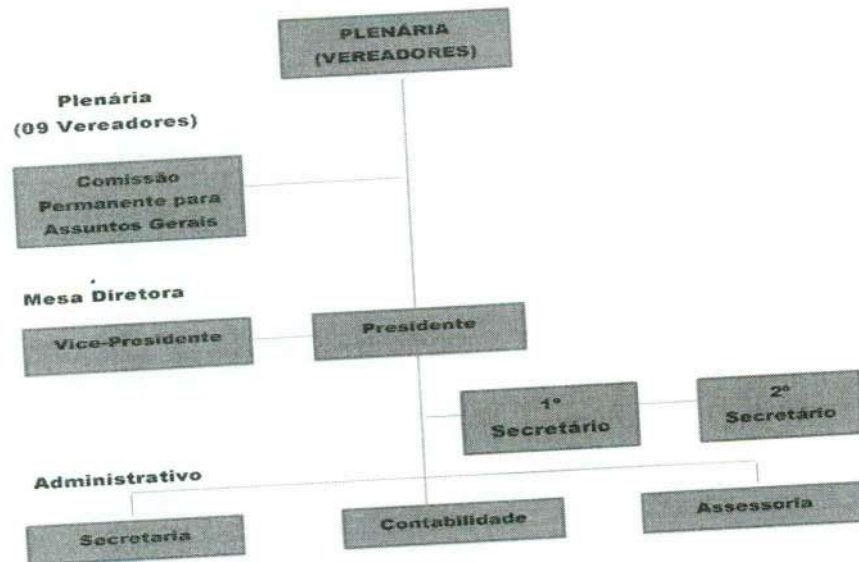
PLENÁRIA (VEREADORES)

Plenária (09 Vereadores)

Comissão Permanente para Assuntos Gerais

Mesa Diretora

Vice-Presidente

Presidente

1° Secretário

2° Secretário

Administrativo

Secretaria

Contabilidade

Assessoria